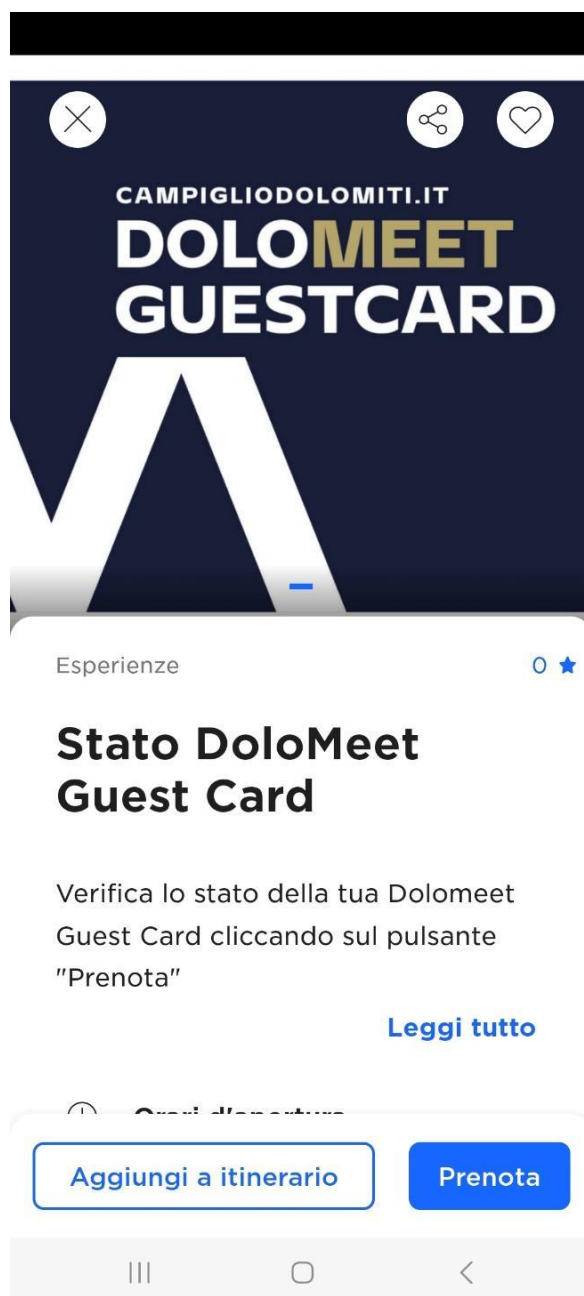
CAMPIGLIODOLOMITI.IT
DOLOMEET
GUESTCARD

Esperienze

0 ★

Stato DoloMeet Guest Card

Verifica lo stato della tua Dolomeet Guest Card cliccando sul pulsante "Prenota"

Leggi tutto

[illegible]

Aggiungi a itinerario

Prenota